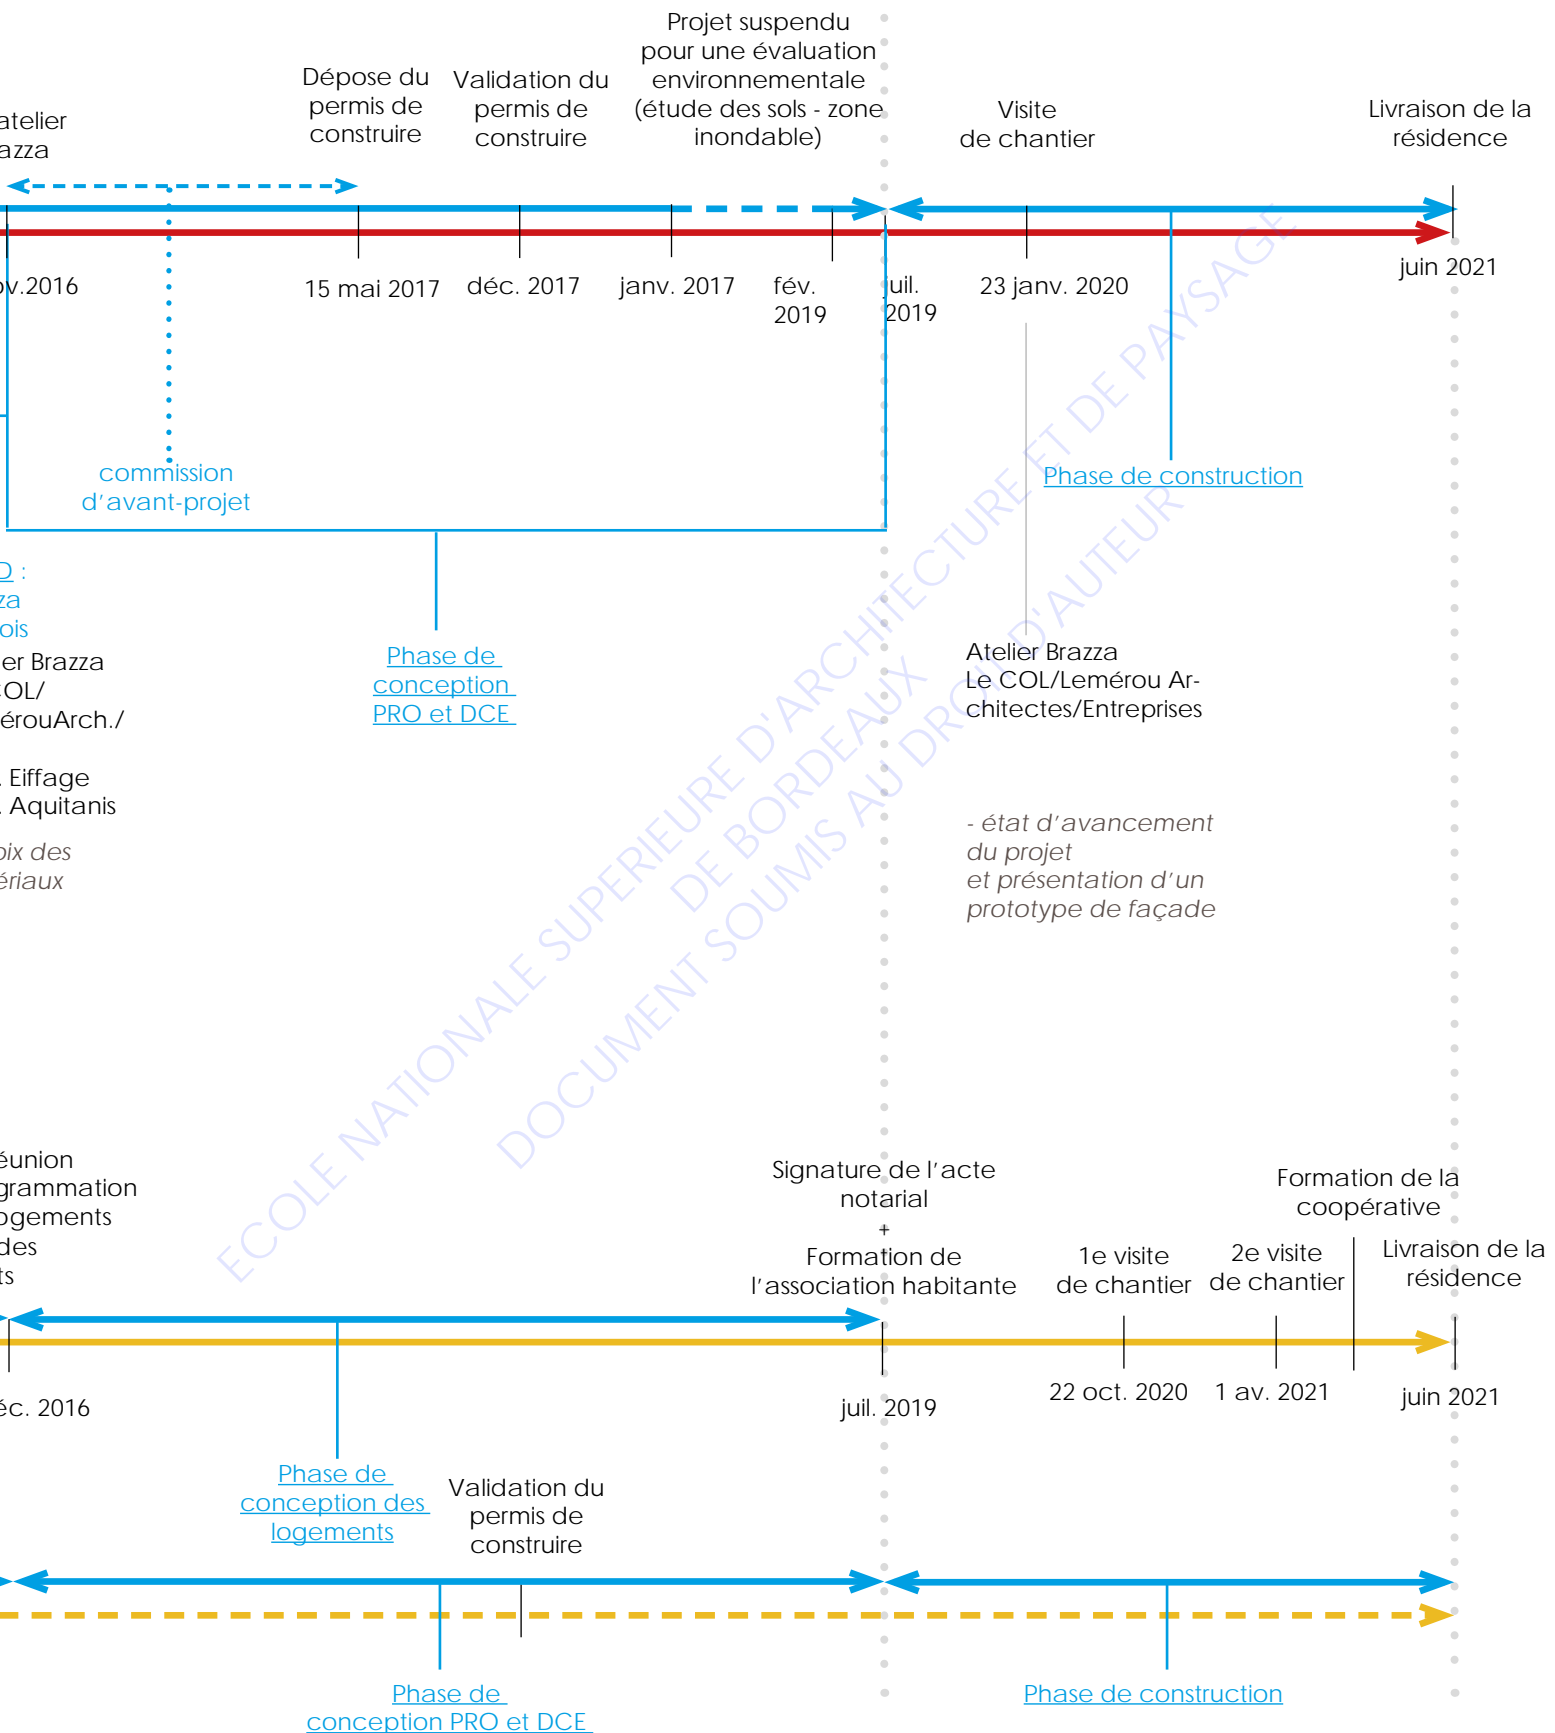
atelier
azza

Dépose du permis de construire

Validation du permis de construire

Projet suspendu pour une évaluation environnementale (étude des sols - zone inondable)

Visite de chantier

Livraison de la résidence

ov.2016

15 mai 2017

déc. 2017

janv. 2017

fév. 2019

juil. 2019

23 janv. 2020

juin 2021

commission d'avant-projet

Phase de construction

D :
za
ois

er Brazza
OL/
érouArch./

Eiffage
Aquitanis

oix des
ériaux

Phase de conception PRO et DCE

Atelier Brazza
Le COL/Lemérou Architectes/Entreprises

- état d'avancement du projet et présentation d'un prototype de façade

ECOLE NATIONALE SUPERIEURE D'ARCHITECTURE ET DE PAYSAGE DE BORDEAUX
DOCUMENT SOUMIS AU DROIT D'AUTEUR

éunion
grammation
ogements
des
ts

Signature de l'acte notarial
+
Formation de l'association habitante

1e visite de chantier

2e visite de chantier

Formation de la coopérative

Livraison de la résidence

éc. 2016

juil. 2019

22 oct. 2020

1 av. 2021

juin 2021

Phase de conception des logements

Validation du permis de construire

Phase de conception PRO et DCE

Phase de construction